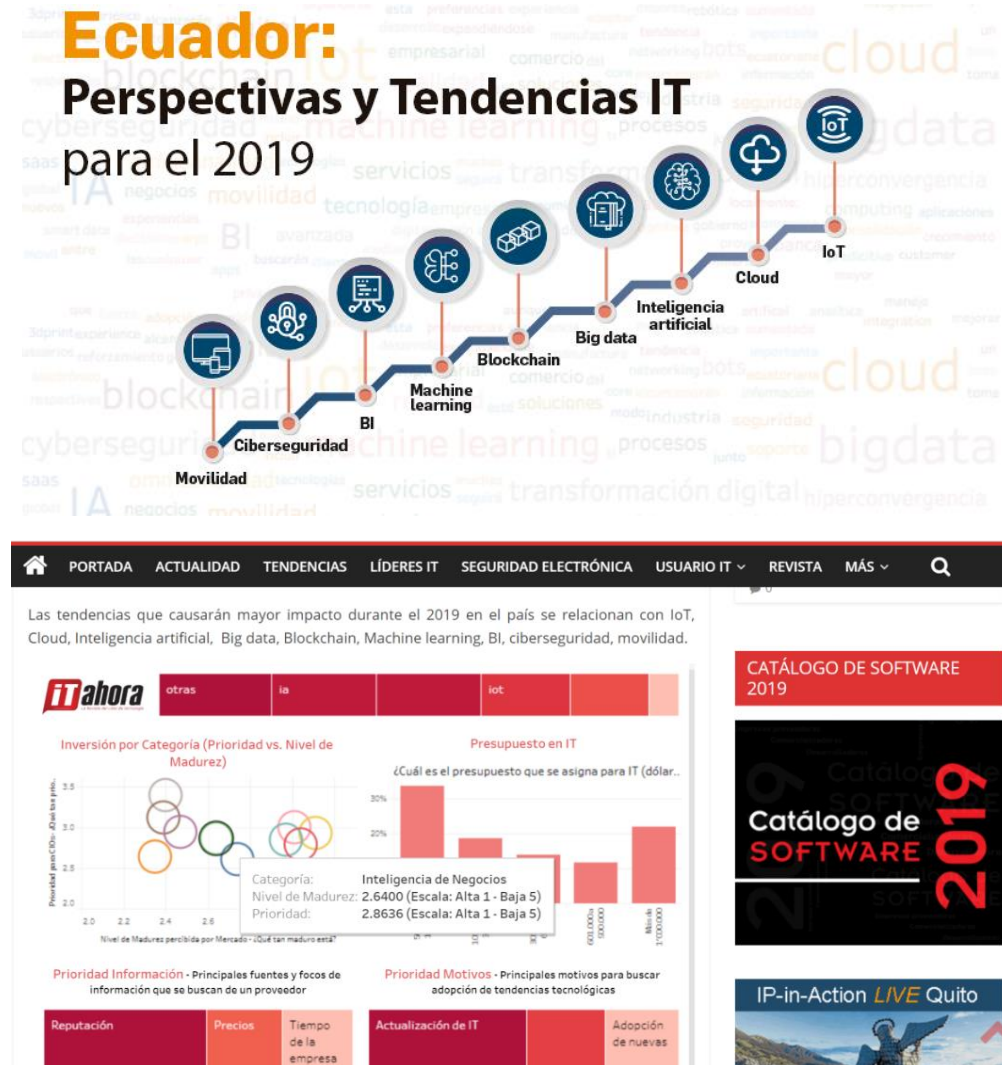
Ecuador:
Perspectivas y Tendencias IT
para el 2019

Movilidad
Ciberseguridad
BI
Machine learning
Blockchain
Big data
Inteligencia artificial
Cloud
IoT

PORTADA ACTUALIDAD TENDENCIAS LÍDERES IT SEGURIDAD ELECTRÓNICA USUARIO IT REVISTA MÁS

Las tendencias que causarán mayor impacto durante el 2019 en el país se relacionan con IoT, Cloud, Inteligencia artificial, Big data, Blockchain, Machine learning, BI, ciberseguridad, movilidad.

iTahora

otras | ia | iot

Inversión por Categoría (Prioridad vs. Nivel de Madurez)

Presupuesto en IT
¿Cuál es el presupuesto que se asigna para IT (dólar..

30%
20%

3.5
3.0
2.5
2.0

2.0 2.2 2.4 2.6

Nivel de Madurez percibida por Mercado - ¿Qué tan maduro está?

Categoría: Inteligencia de Negocios
Nivel de Madurez: 2.6400 (Escala: Alta 1 - Baja 5)
Prioridad: 2.8636 (Escala: Alta 1 - Baja 5)

601.000 a 1'000.000
Más de 1'000.000

Prioridad Información - Principales fuentes y focos de información que se buscan de un proveedor

Prioridad Motivos - Principales motivos para buscar adopción de tendencias tecnológicas

Reputación | Precios | Tiempo de la empresa

Actualización de IT | Adopción de nuevas

CATÁLOGO DE SOFTWARE 2019

Catálogo de SOFTWARE 2019

IP-in-Action LIVE Quito